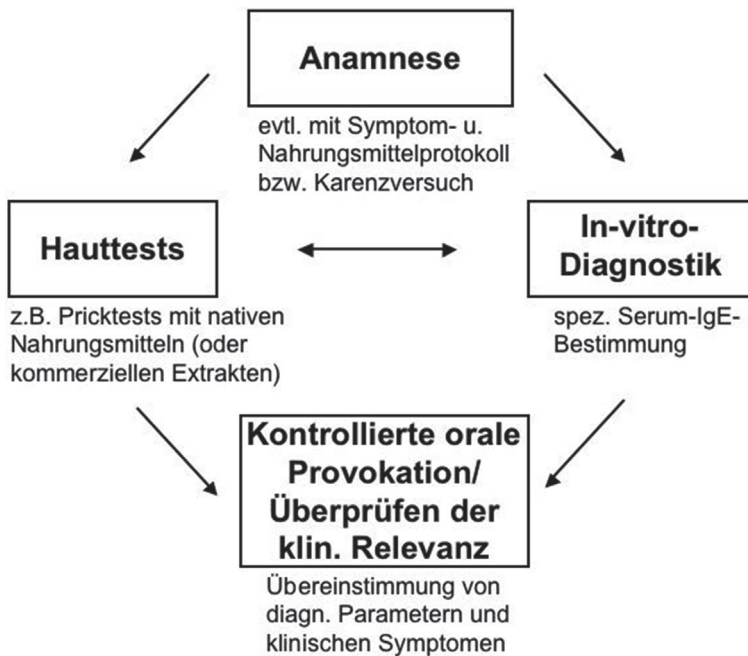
Anamnese

evtl. mit Symptom- u. Nahrungsmittelprotokoll bzw. Karenzversuch

Hauttests

z.B. Pricktests mit nativen Nahrungsmitteln (oder kommerziellen Extrakten)

In-vitro-Diagnostik

spez. Serum-IgE-Bestimmung

Kontrollierte orale Provokation/ Überprüfen der klin. Relevanz

Übereinstimmung von diagn. Parametern und klinischen Symptomen